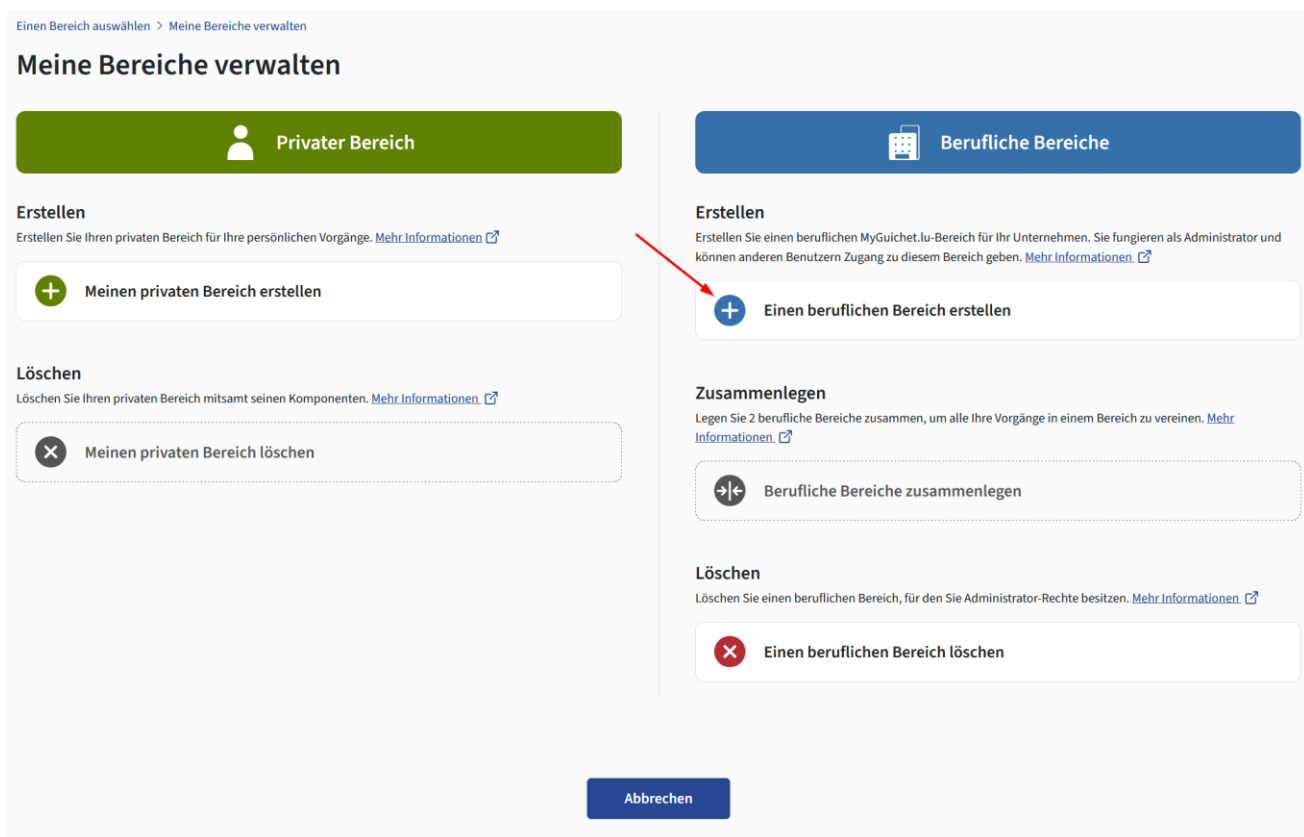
Einen Bereich auswählen > Meine Bereiche verwalten

Meine Bereiche verwalten

Privater Bereich

Erstellen
Erstellen Sie Ihren privaten Bereich für Ihre persönlichen Vorgänge. Mehr Informationen

Meinen privaten Bereich erstellen

Löschen
Löschen Sie Ihren privaten Bereich mitsamt seinen Komponenten. Mehr Informationen

Meinen privaten Bereich löschen

Berufliche Bereiche

Erstellen
Erstellen Sie einen beruflichen MyGuichet.lu-Bereich für Ihr Unternehmen. Sie fungieren als Administrator und können anderen Benutzern Zugang zu diesem Bereich geben. Mehr Informationen

Einen beruflichen Bereich erstellen

Zusammenlegen
Legen Sie 2 berufliche Bereiche zusammen, um alle Ihre Vorgänge in einem Bereich zu vereinen. Mehr Informationen

Berufliche Bereiche zusammenlegen

Löschen
Löschen Sie einen beruflichen Bereich, für den Sie Administrator-Rechte besitzen. Mehr Informationen

Einen beruflichen Bereich löschen

Abbrechen